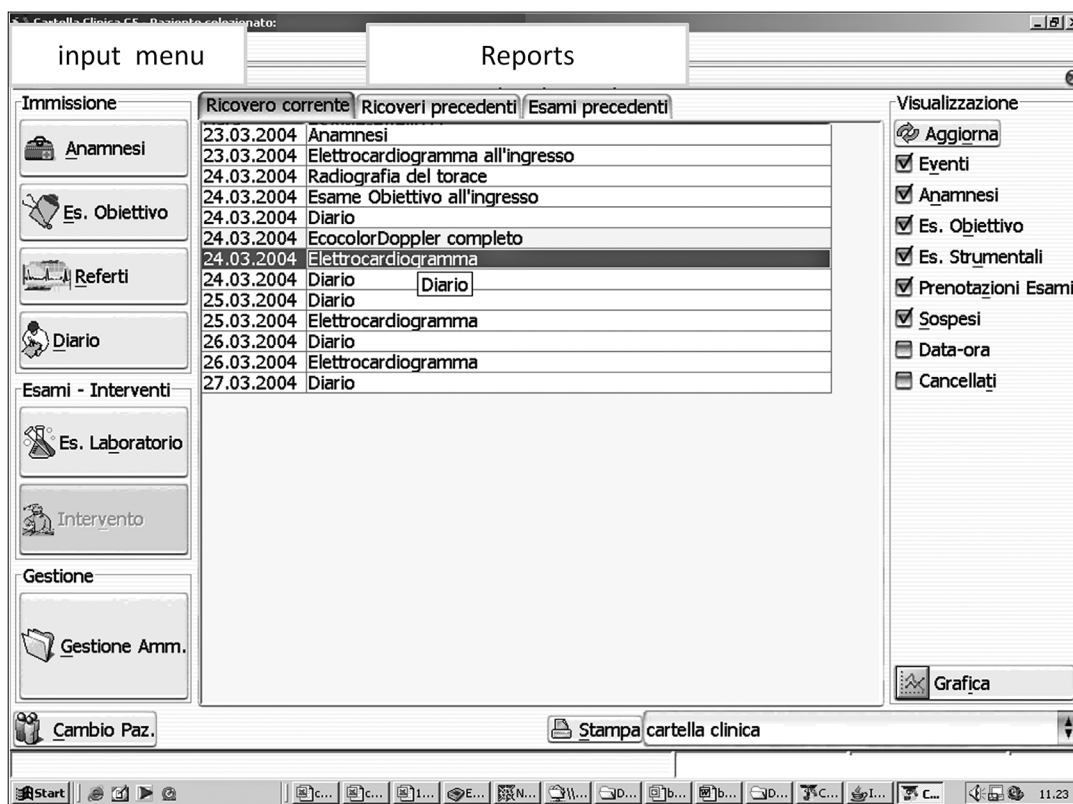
Cartella Clinica CS - Paziente selezionato:

input menu

Reports

Immissione

Anamnesi

Es. Obiettivo

Referti

Diario

Esami - Interventi

Es. Laboratorio

Intervento

Gestione

Gestione Amm.

Cambio Paz.

Ricovero corrente | Ricoveri precedenti | Esami precedenti

| | |
|---|---|
| 23.03.2004 | Anamnesi |
| 23.03.2004 | Elettrocardiogramma all'ingresso |
| 24.03.2004 | Radiografia del torace |
| 24.03.2004 | Esame Obiettivo all'ingresso |
| 24.03.2004 | Diario |
| 24.03.2004 | EcocolorDoppler completo |
| 24.03.2004 | Elettrocardiogramma |
| 24.03.2004 | Diario |
| 25.03.2004 | Diario |
| 25.03.2004 | Elettrocardiogramma |
| 26.03.2004 | Diario |
| 26.03.2004 | Elettrocardiogramma |
| 27.03.2004 | Diario |

Diario

Visualizzazione

Aggiorna

Eventi

Anamnesi

Es. Obiettivo

Es. Strumentali

Prenotazioni Esami

Sospesi

Data-ora

Cancellati

Grafica

Stampa cartella clinica

Start

11.23